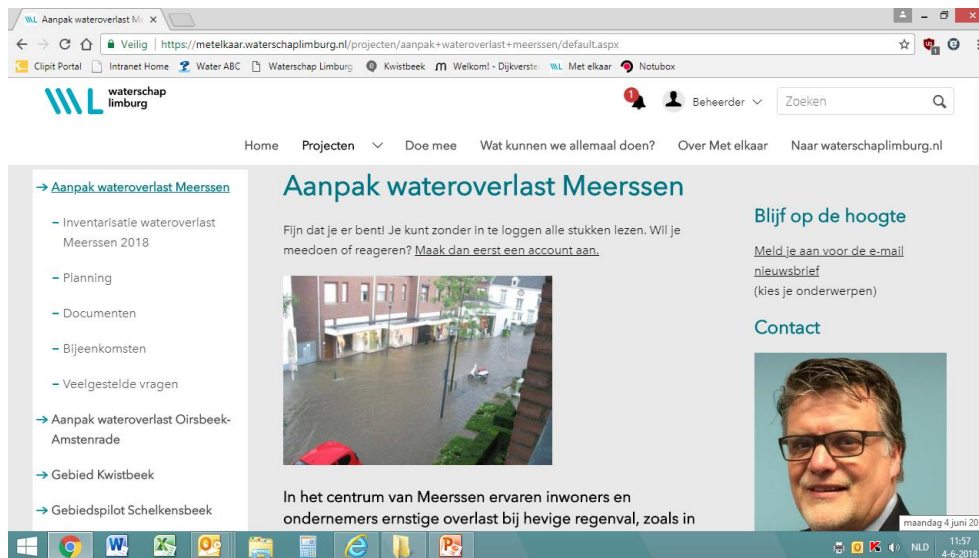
Aanpak wateroverlast Me ×

Veilig | https://metelkaar.waterschaplimburg.nl/projecten/aanpak+wateroverlast+meerssen/default.aspx

Clipit Portal | Intranet Home | Water ABC | Waterschap Limburg | Kwistbeek | Welkom! - Dijkverste | Met elkaar | Notubox

waterschap limburg

1 Beheerder Zoeken

Home Projecten Doe mee Wat kunnen we allemaal doen? Over Met elkaar Naar waterschaplimburg.nl

→ Aanpak wateroverlast Meerssen
– Inventarisatie wateroverlast Meerssen 2018
– Planning
– Documenten
– Bijeenkomsten
– Veelgestelde vragen
→ Aanpak wateroverlast Oirsbeek-Amstenrade
→ Gebied Kwistbeek
→ Gebiedspilot Schelkensbeek

Aanpak wateroverlast Meerssen

Fijn dat je er bent! Je kunt zonder in te loggen alle stukken lezen. Wil je meedoen of reageren? Maak dan eerst een account aan.

In het centrum van Meerssen ervaren inwoners en ondernemers ernstige overlast bij hevige regenval, zoals in

Blijf op de hoogte

Meld je aan voor de e-mail nieuwsbrief
(kies je onderwerpen)

Contact

maandag 4 juni 20
NLD 11:57 4-6-2018